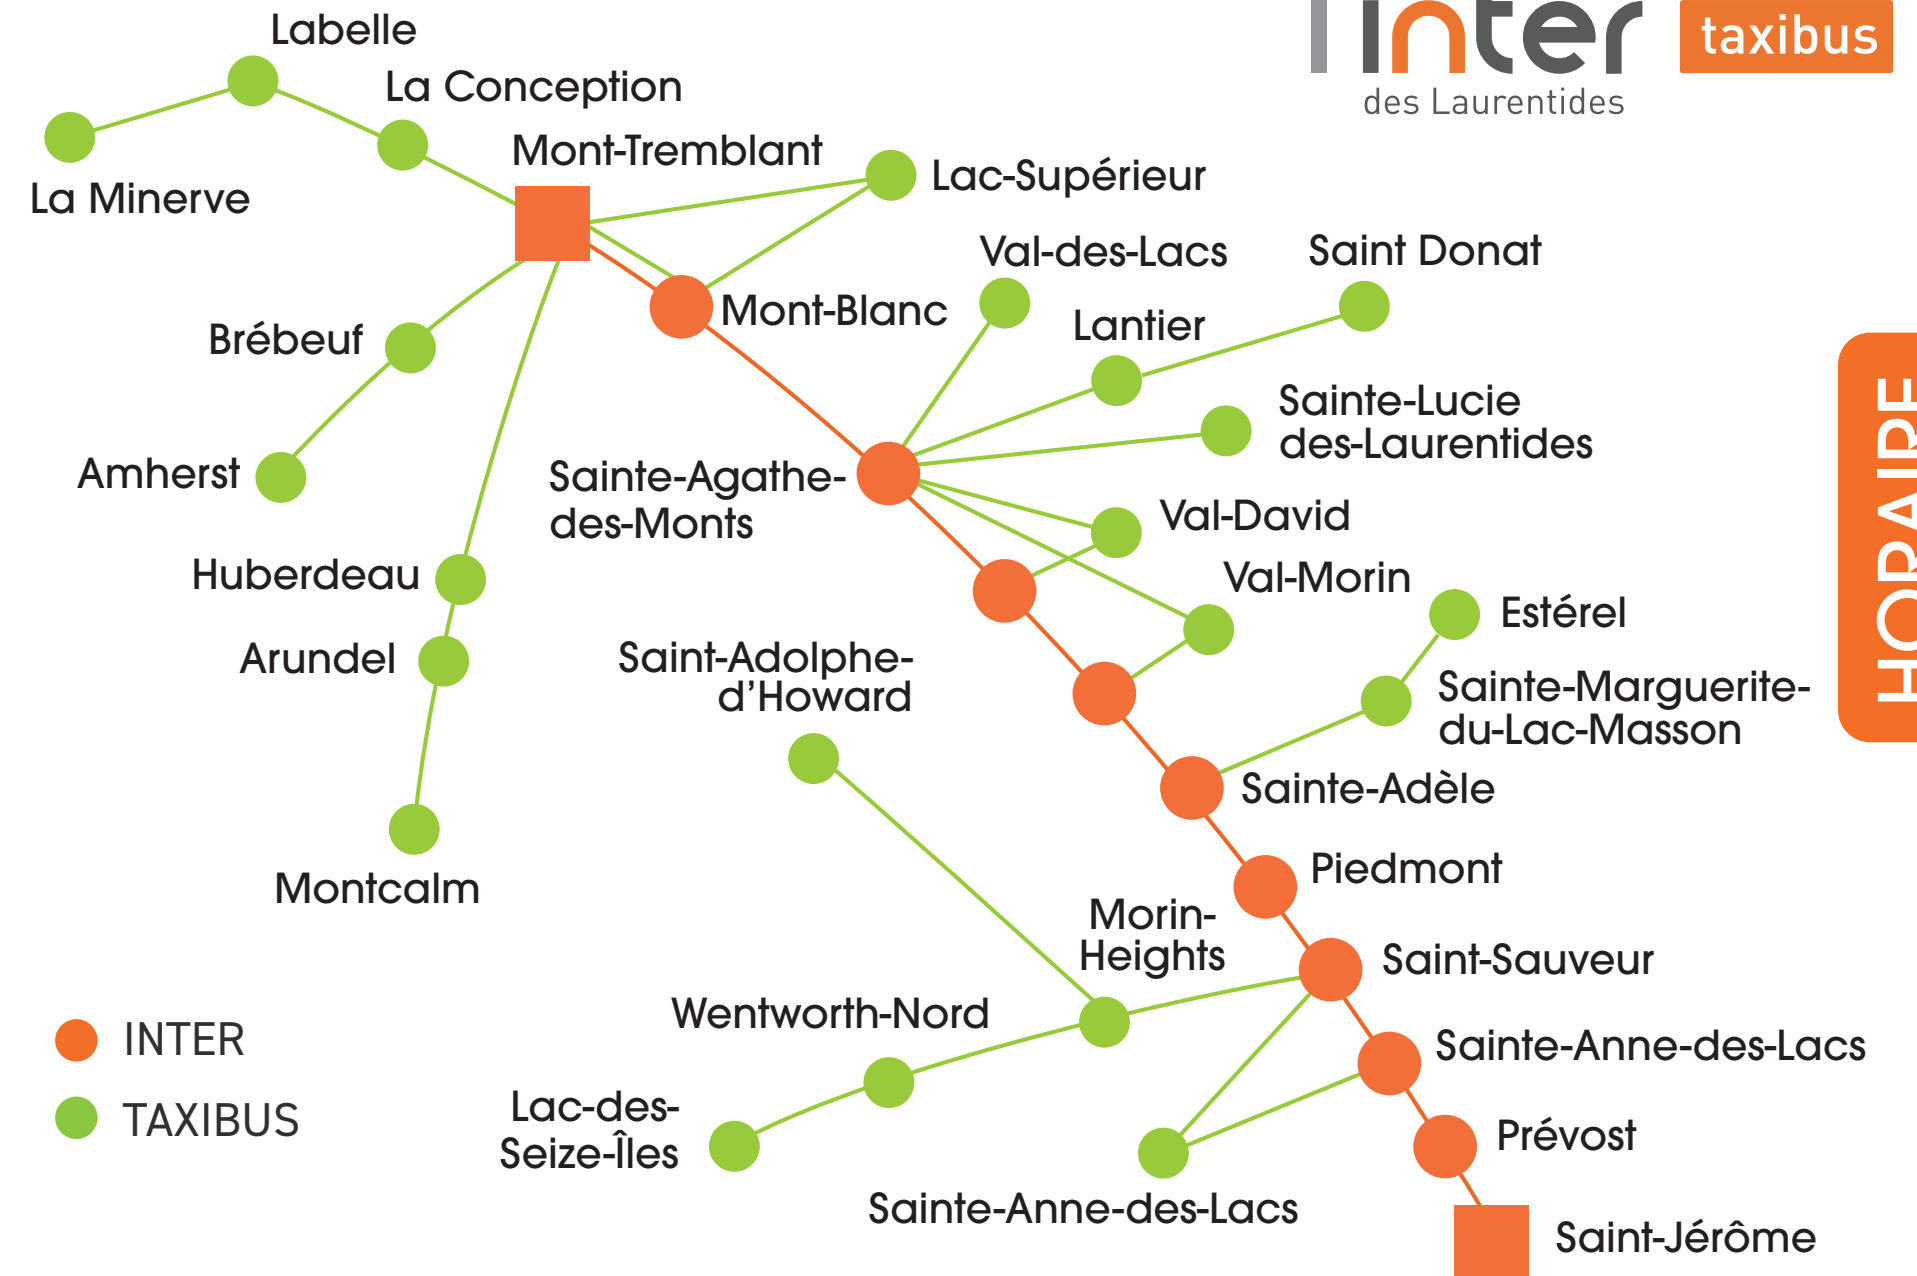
inter des Laurentides

taxibus

HORAIRE

Labelle

La Conception

La Minerve

Mont-Tremblant

Lac-Supérieur

Val-des-Lacs

Saint Donat

Mont-Blanc

Lantier

Brébeuf

Sainte-Lucie des-Laurentides

Amherst

Sainte-Agathe-des-Monts

Val-David

Huberdeau

Val-Morin

Estérel

Arundel

Saint-Adolphe-d'Howard

Sainte-Marguerite-du-Lac-Masson

Sainte-Adèle

Montcalm

Piedmont

Morin-Heights

Saint-Sauveur

Wentworth-Nord

Sainte-Anne-des-Lacs

INTER

TAXIBUS

Lac-des-Seize-Îles

Prévost

Sainte-Anne-des-Lacs

Saint-Jérôme